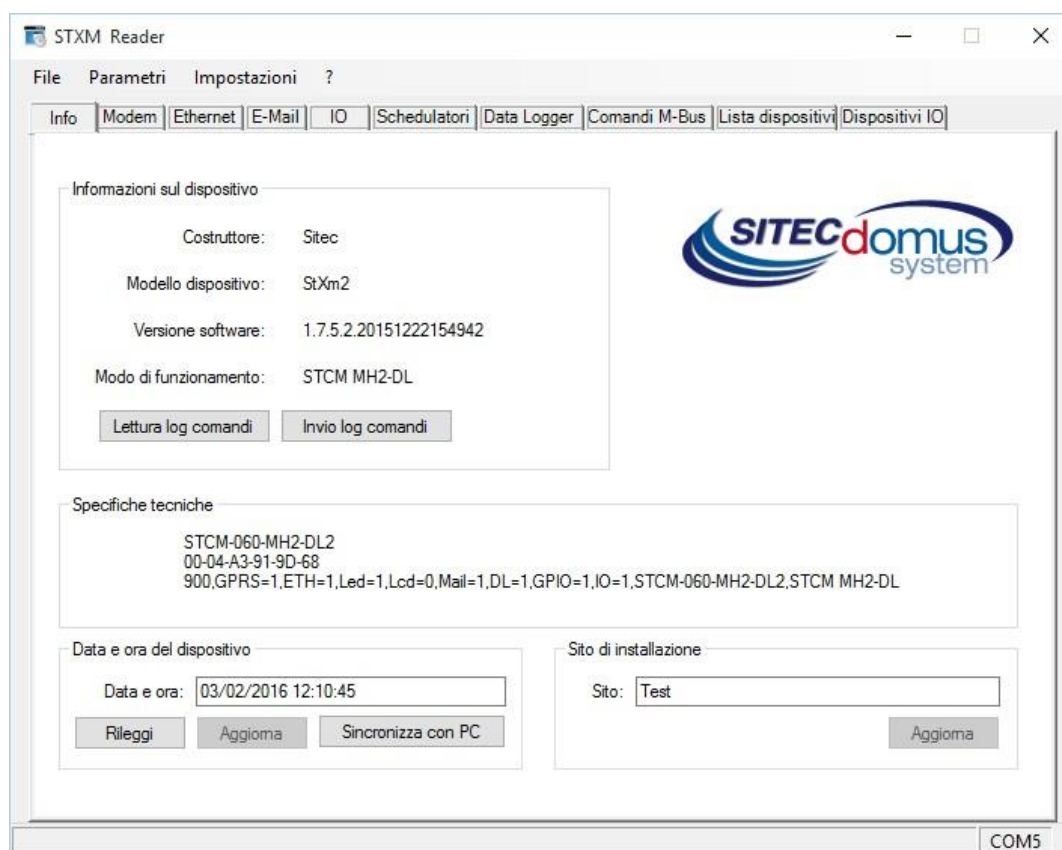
STXM Reader

File Parametri Impostazioni ?

Info | Modem | Ethernet | E-Mail | IO | Schedulatori | Data Logger | Comandi M-Bus | Lista dispositivi | Dispositivi IO

Informazioni sul dispositivo

Costruttore: Sitec

Modello dispositivo: StXm2

Versione software: 1.7.5.2.20151222154942

Modo di funzionamento: STCM MH2-DL

Lettura log comandi

Invio log comandi

SITECdomus system

Specifiche tecniche

STCM-060-MH2-DL2
00-04-A3-91-9D-68
900,GPRS=1,ETH=1,Led=1,Lcd=0,Mail=1,DL=1,GPIO=1,IO=1,STCM-060-MH2-DL2,STCM MH2-DL

Data e ora del dispositivo

Data e ora: 03/02/2016 12:10:45

Rileggi

Aggiorna

Sincronizza con PC

Sito di installazione

Sito: Test

Aggiorna

COM5